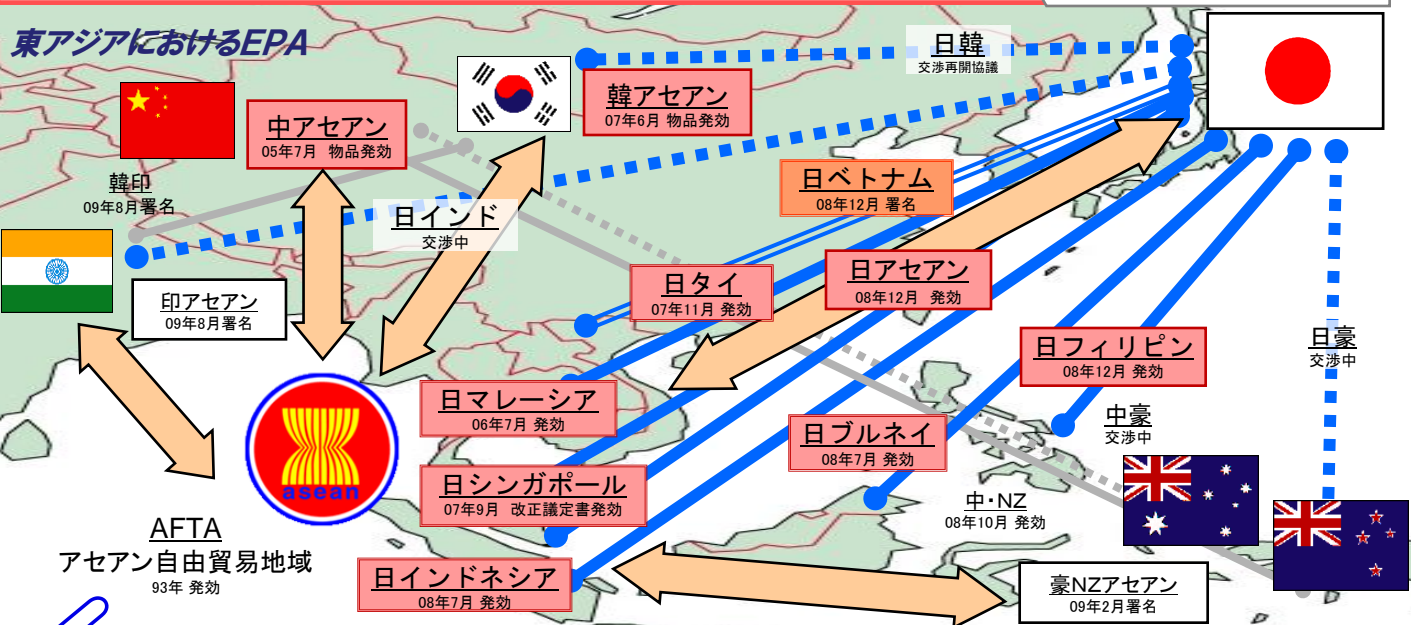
東アジアにおけるEPA

日韓
交渉再開協議

韓アセアン
07年6月 物品発効

中アセアン
05年7月 物品発効

韓印
09年8月署名

日インド
交渉中

日ベトナム
08年12月 署名

印アセアン
09年8月署名

日タイ
07年11月 発効

日アセアン
08年12月 発効

日フィリピン
08年12月 発効

日豪
交渉中

日マレーシア
06年7月 発効

中豪
交渉中

日ブルネイ
08年7月 発効

asean

日シンガポール
07年9月 改正議定書発効

中・NZ
08年10月 発効

AFTA
アセアン自由貿易地域
93年 発効

日インドネシア
08年7月 発効

豪NZアセアン
09年2月署名